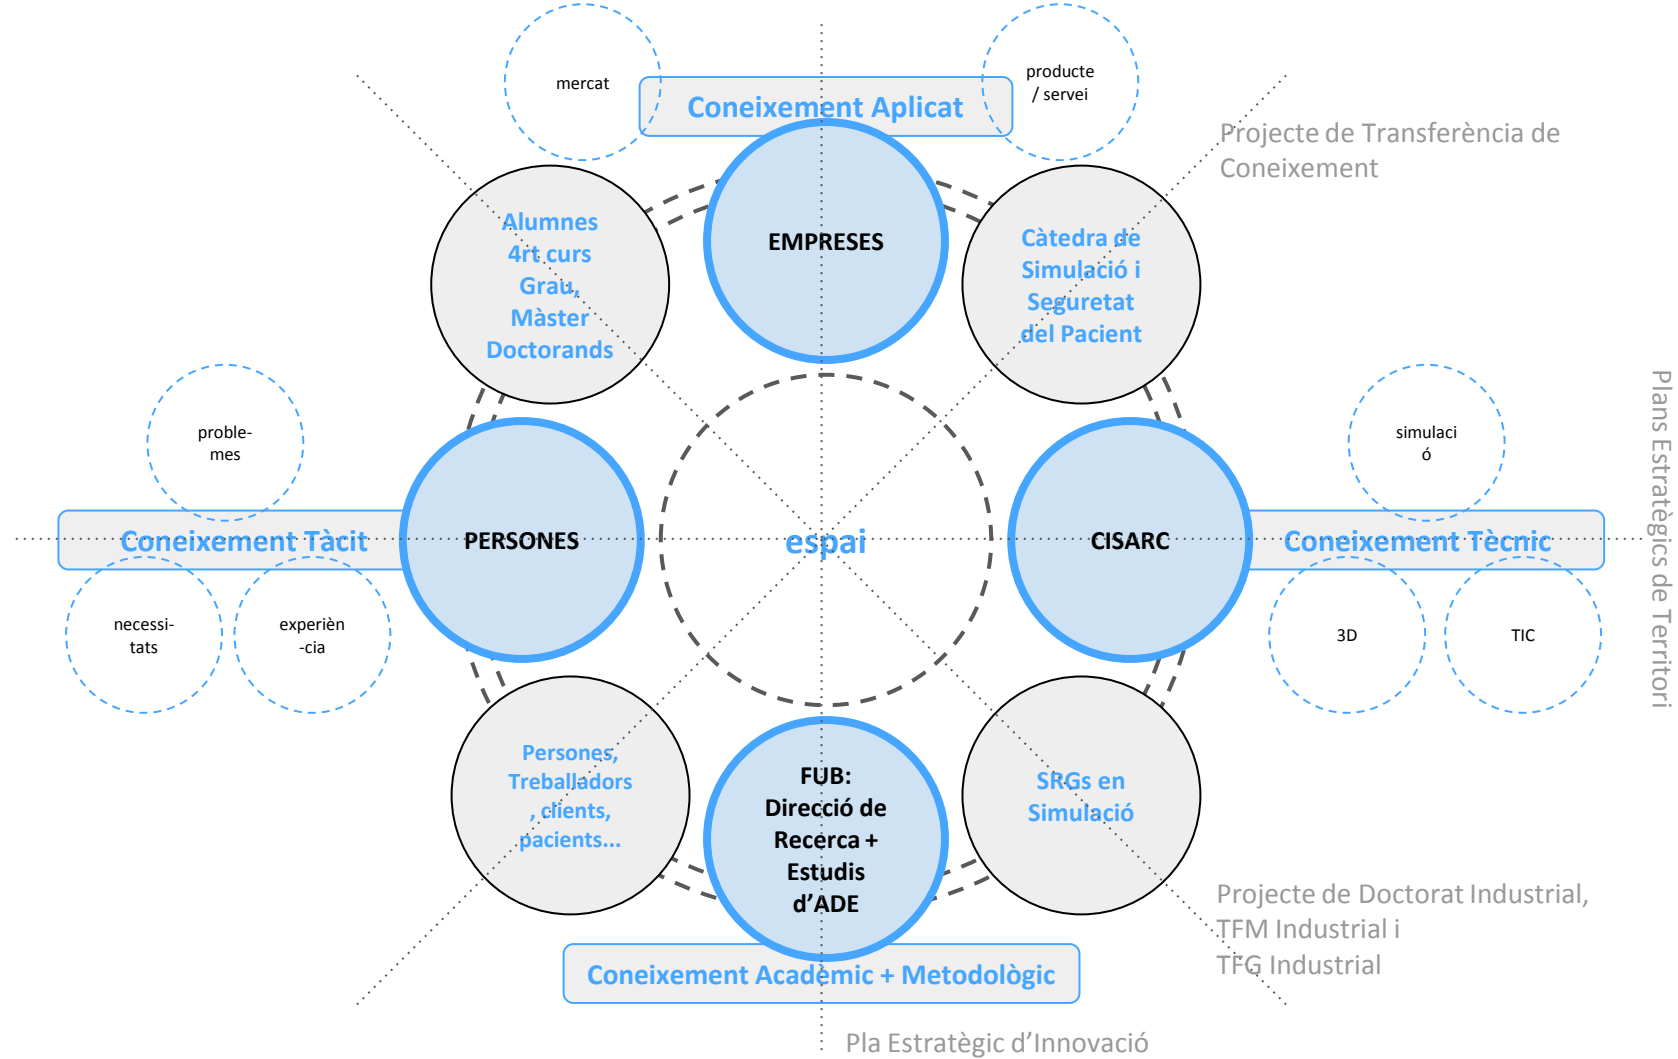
mercat

producte / servei

Coneixement Aplicat

Projecte de Transferència de Coneixement

Alumnes 4rt curs Grau, Màster Doctorands

EMPRESES

Càtedra de Simulació i Seguretat del Pacient

Plans Estratègics de Territori

proble-mes

simulaci ó

Coneixement Tàcit

PERSONES

espai

CISARC

Coneixement Tècnic

necessi-tats

experièn -cia

3D

TIC

Persones, Treballadors , clients, pacients...

FUB: Direcció de Recerca + Estudis d'ADE

SRGs en Simulació

Projecte de Doctorat Industrial, TFM Industrial i TFG Industrial

Coneixement Acadèmic + Metodològic

Pla Estratègic d'Innovació